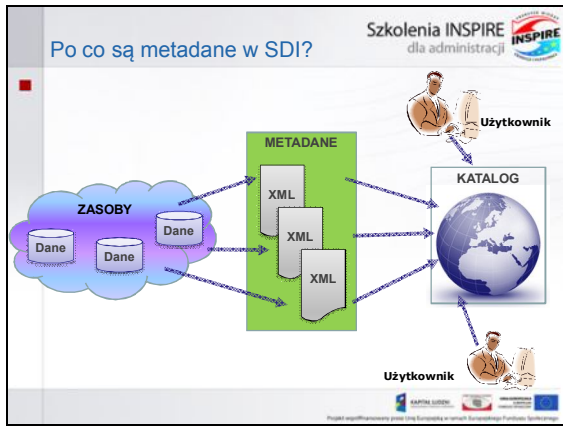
Po co są metadane w SDI?

Szkolenia INSPIRE
dla administracji

INSPIRE

Użytkownik

METADANE

KATALOG

ZASOBY

Dane

Dane

Dane

XML

XML

XML

Użytkownik

KAPITAŁ LUDZKI

Projekt współfinansowany przez Unię Europejską w ramach Europejskiego Funduszu Społecznego